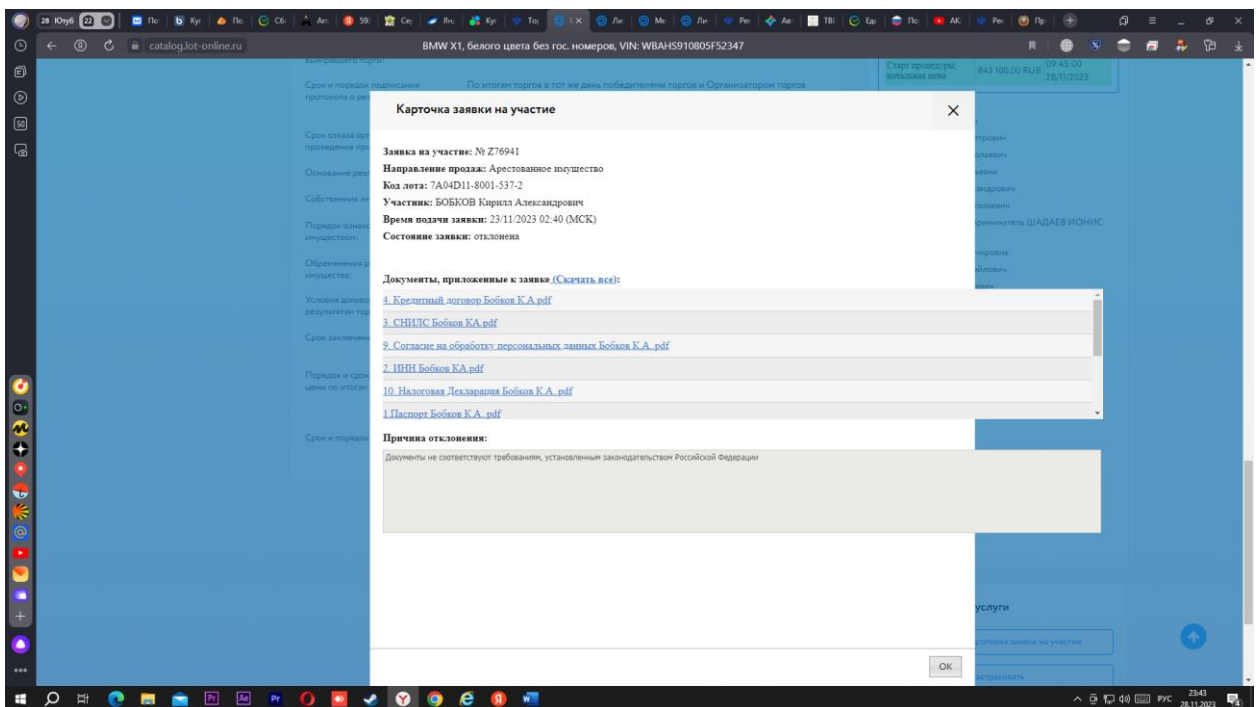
catalog.lot-online.ru

BMW X1, белого цвета без гос. номеров, VIN: WBAHS910805F52347

Карточка заявки на участие

Заявка на участие: № Z76941
Направление продаж: Арестованное имущество
Код лота: 7A04D11-8001-537-2
Участник: БОБКОВ Кирилл Александрович
Время подачи заявки: 23/11/2023 02:40 (МСК)
Состояние заявки: отклонена

Документы, приложенные к заявке (Скачать все):

4. Кредитный договор Бобков К.А.pdf
3. СНИЛС Бобков КА.pdf
9. Согласие на обработку персональных данных Бобков К.А..pdf
2. ИНН Бобков КА.pdf
10. Налоговая Декларация Бобков К.А..pdf
1.Паспорт Бобков К.А..pdf

Причина отклонения:

Документы не соответствуют требованиям, установленным законодательством Российской Федерации

OK

Старт процедуры, начальная цена 843 100.00 RUB 09:45:00 28/11/2023

услуги

23:43 28.11.2023 РУС